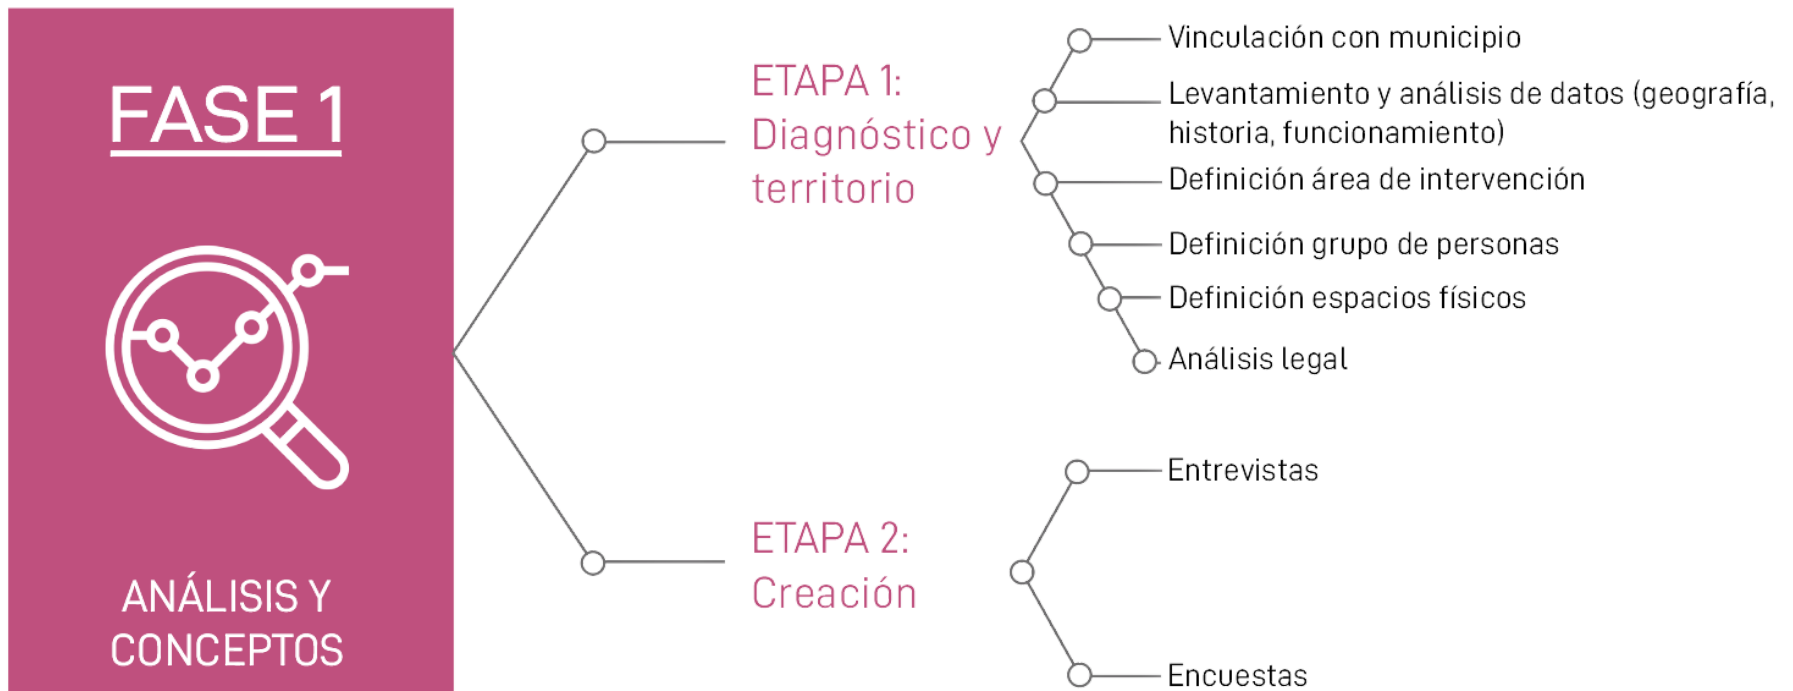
FASE 1

ANÁLISIS Y CONCEPTOS

ETAPA 1: Diagnóstico y territorio

Vinculación con municipio

Levantamiento y análisis de datos (geografía, historia, funcionamiento)

Definición área de intervención

Definición grupo de personas

Definición espacios físicos

Análisis legal

ETAPA 2: Creación

Entrevistas

Encuestas